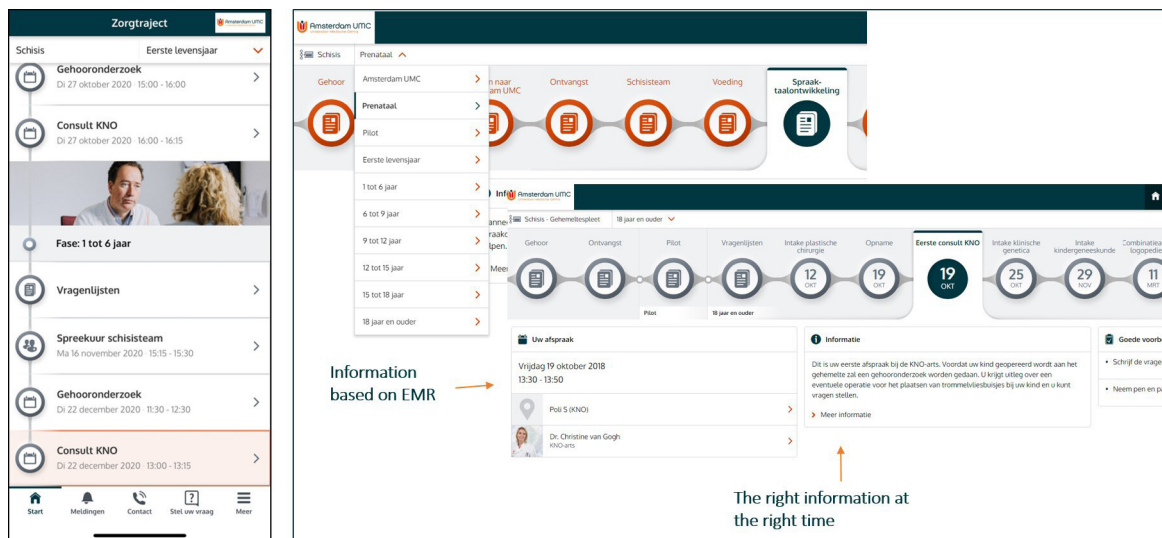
Zorgtraject

Amsterdam UMC

Schisis

Eerste levensjaar

Gehooronderzoek
Di 27 oktober 2020 15:00 - 16:00

Consult KNO
Di 27 oktober 2020 16:00 - 16:15

Fase: 1 tot 6 jaar

Vragenlijsten

Spreekuur schisisteam
Ma 16 november 2020 15:15 - 15:30

Gehooronderzoek
Di 22 december 2020 11:30 - 12:30

Consult KNO
Di 22 december 2020 13:00 - 13:15

Start Meldingen Contact Stel uw vraag Meer

Amsterdam UMC

Schisis Prenataal

Gehoor
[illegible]n naar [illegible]am UMC
Ontvangst
Schisisteam
Voeding
Spraak-taalontwikkeling

Amsterdam UMC
Prenataal
Pilot
Eerste levensjaar
1 tot 6 jaar
6 tot 9 jaar
9 tot 12 jaar
12 tot 15 jaar
15 tot 18 jaar
18 jaar en ouder

Inf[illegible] Amsterdam UMC

Schisis - Gehemeltespleet 18 jaar en ouder

Gehoor
Ontvangst
Pilot
Vragenlijsten
Intake plastische chirurgie
Opname
Eerste consult KNO
Intake klinische genetica
Intake kindergeneeskunde
Combinatie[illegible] logopedie

12 OKT
19 OKT
19 OKT
25 OKT
29 NOV
11 MRT

Pilot
18 jaar en ouder

Uw afspraak
Vrijdag 19 oktober 2018
13:30 - 13:50
Poli 5 (KNO)
Dr. Christine van Gogh
KNO-arts

Informatie
Dit is uw eerste afspraak bij de KNO-arts. Voordat uw kind geopereerd wordt aan het gehemelte zal een gehooronderzoek worden gedaan. U krijgt uitleg over een eventuele operatie voor het plaatsen van trommelvliesbuisjes bij uw kind en u kunt vragen stellen.
Meer informatie

Goede voorb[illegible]
Schrijf de vrage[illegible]
Neem pen en pa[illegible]

Information based on EMR

The right information at the right time